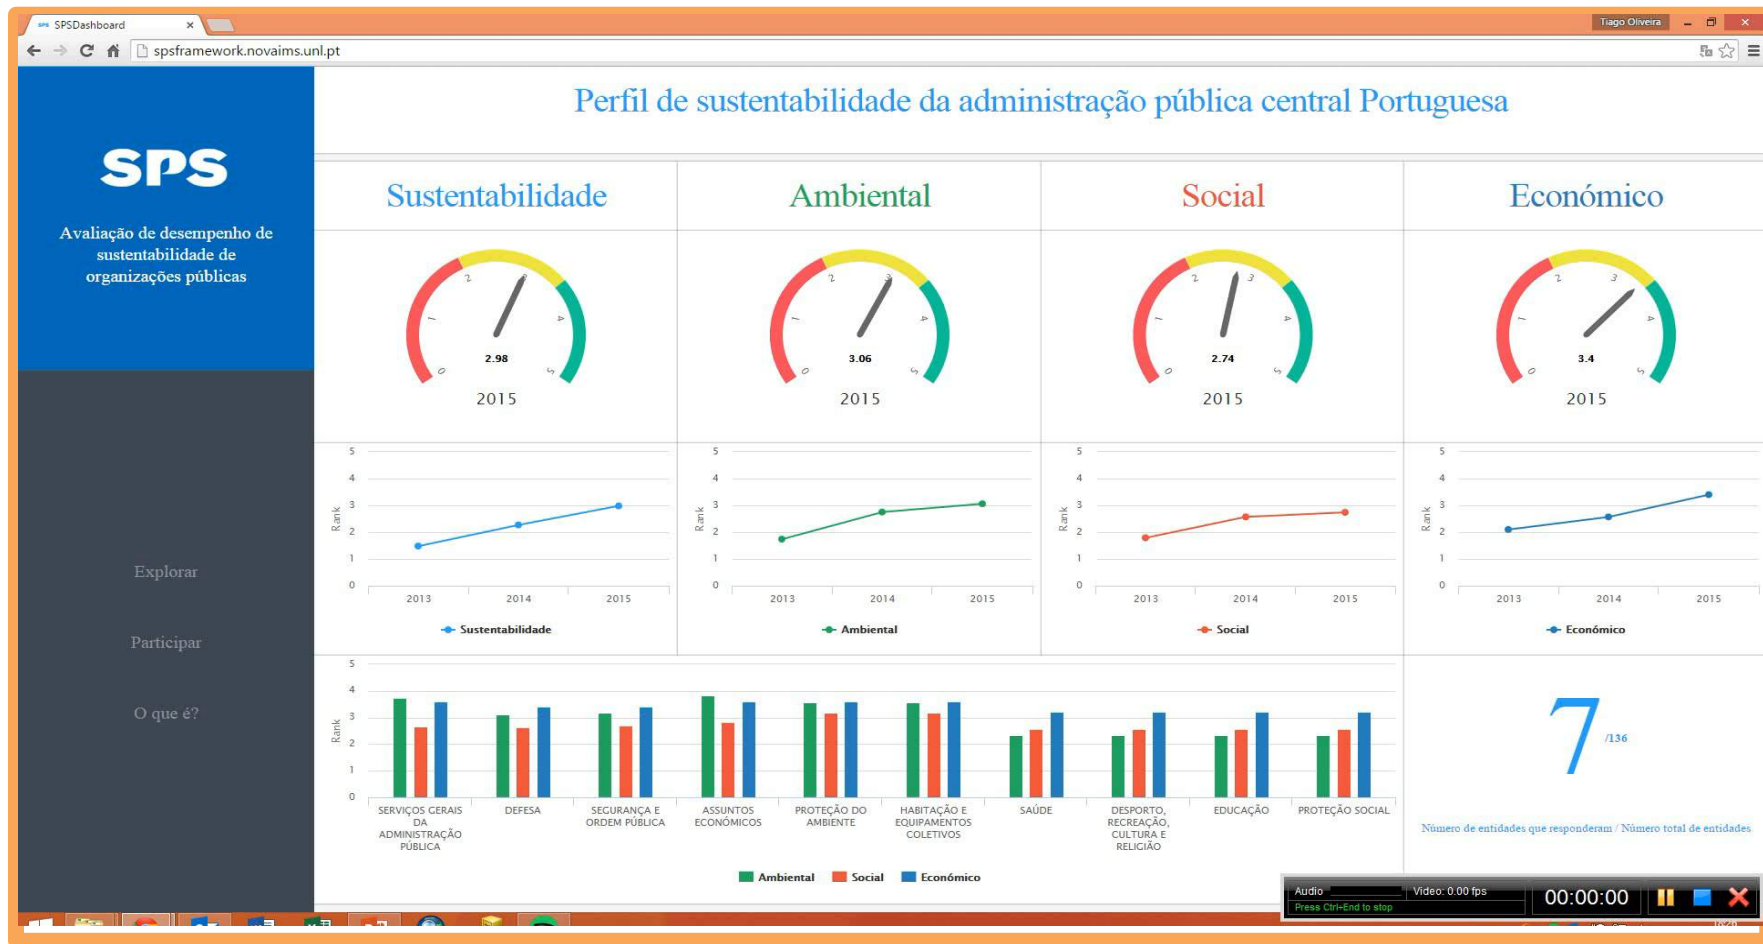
SPSDashboard ×

Tiago Oliveira

spsframework.novaims.unl.pt

SPS

Avaliação de desempenho de sustentabilidade de organizações públicas

Explorar

Participar

O que é?

Perfil de sustentabilidade da administração pública central Portuguesa

Sustentabilidade

0 1 2 3 4 5
2.98
2015

5 4 3 2 1 0
Rank
2013 2014 2015
Sustentabilidade

Ambiental

0 1 2 3 4 5
3.06
2015

5 4 3 2 1 0
Rank
2013 2014 2015
Ambiental

Social

0 1 2 3 4 5
2.74
2015

5 4 3 2 1 0
Rank
2013 2014 2015
Social

Económico

0 1 2 3 4 5
3.4
2015

5 4 3 2 1 0
Rank
2013 2014 2015
Económico

5 4 3 2 1 0
Rank
SERVIÇOS GERAIS DA ADMINISTRAÇÃO PÚBLICA
DEFESA
SEGURANÇA E ORDEM PÚBLICA
ASSUNTOS ECONÓMICOS
PROTEÇÃO DO AMBIENTE
HABITAÇÃO E EQUIPAMENTOS COLETIVOS
SAÚDE
DESPORTO, RECREAÇÃO, CULTURA E RELIGIÃO
EDUCAÇÃO
PROTEÇÃO SOCIAL

Ambiental Social Económico

7 /136

Número de entidades que responderam / Número total de entidades

Audio Video: 0.00 fps
Press Ctrl+End to stop
00:00:00